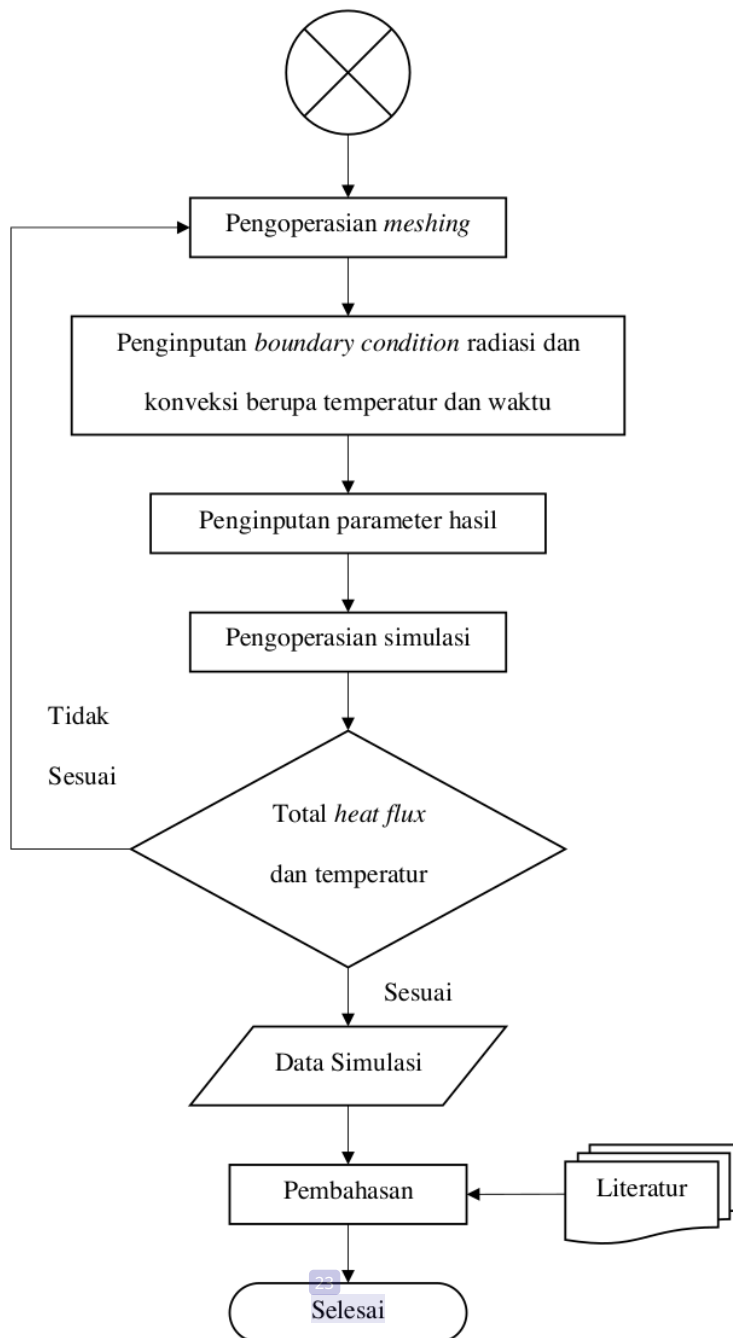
Pengoperasian *meshing*

Penginputan *boundary condition* radiasi dan konveksi berupa temperatur dan waktu

Penginputan parameter hasil

Pengoperasian simulasi

Tidak

Sesuai

Total *heat flux* dan temperatur

Sesuai

Data Simulasi

Pembahasan

Literatur

23

Selesai